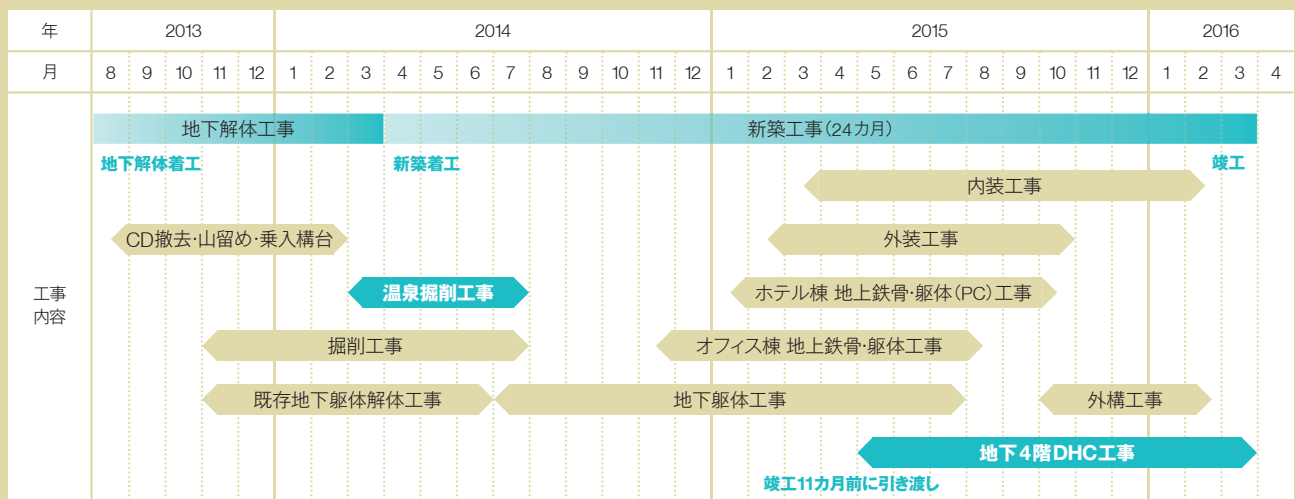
| 年 | 2013 | 2014 | 2015 | 2016 |
|---|---|---|---|---|
| 月 | 8 9 10 11 12 | 1 2 3 4 5 6 7 8 9 10 11 12 | 1 2 3 4 5 6 7 8 9 10 11 12 | 1 2 3 4 |

工事内容

地下解体工事

新築工事(24カ月)

地下解体着工

新築着工

竣工

内装工事

CD撤去･山留め･乗入構台

外装工事

温泉掘削工事

ホテル棟 地上鉄骨･躯体(PC)工事

掘削工事

オフィス棟 地上鉄骨･躯体工事

既存地下躯体解体工事

地下躯体工事

外構工事

地下4階DHC工事

竣工11カ月前に引き渡し